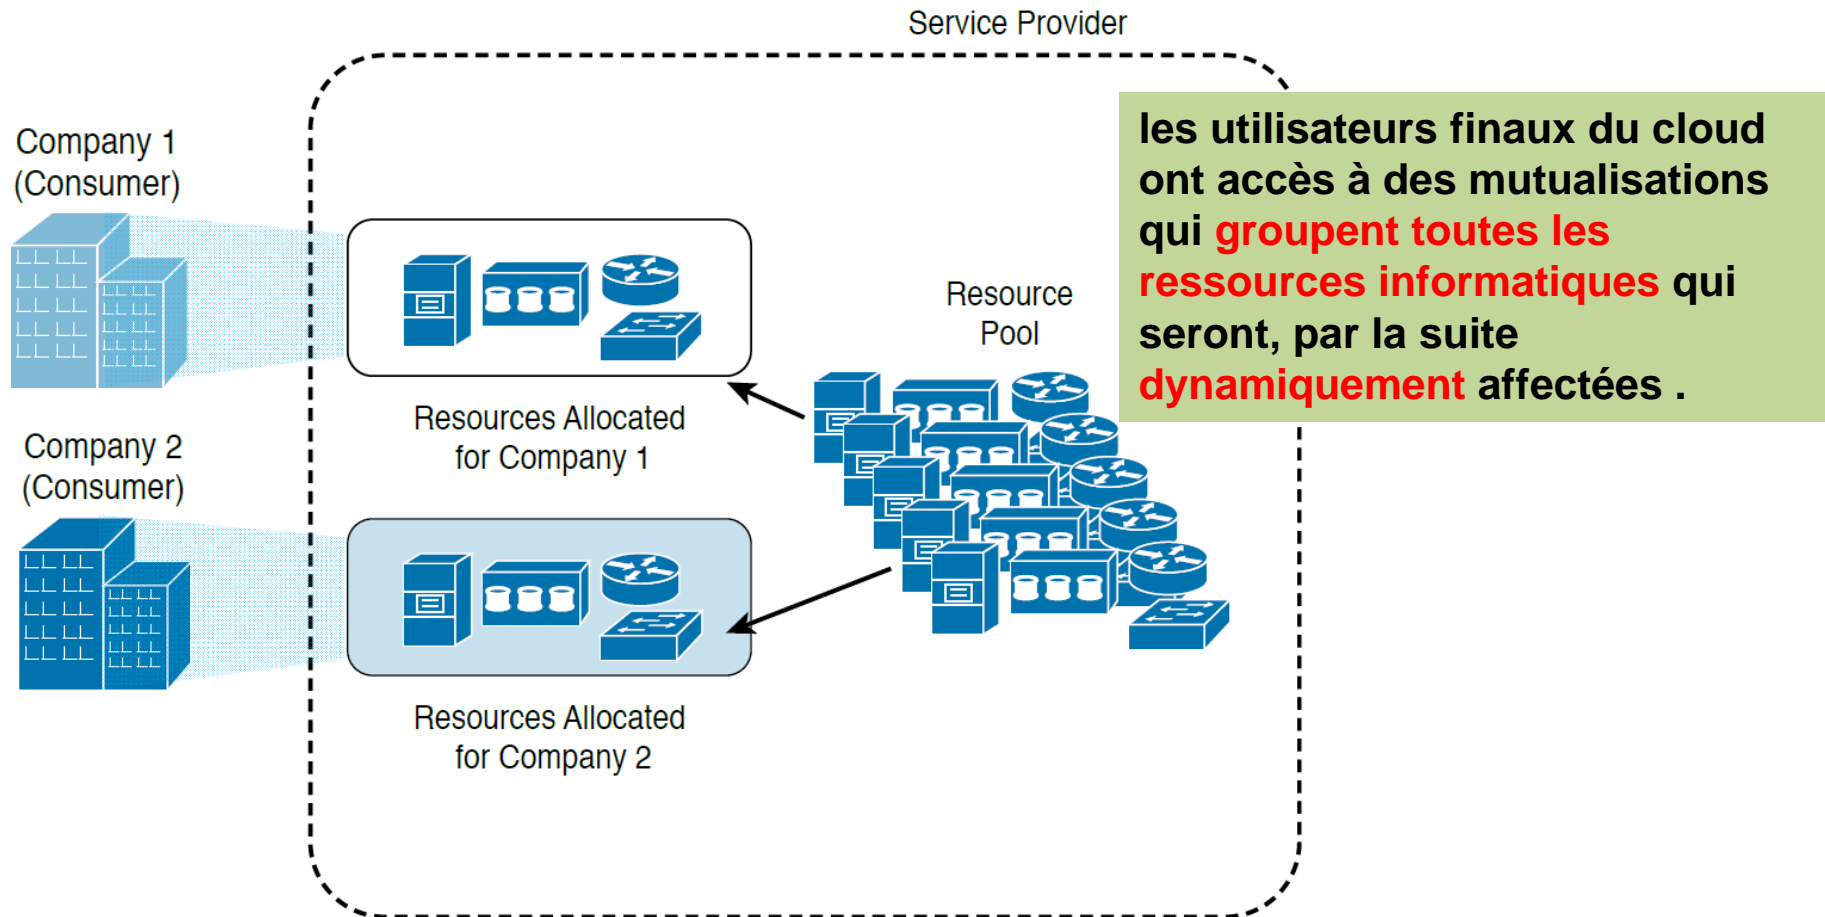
Service Provider

les utilisateurs finaux du cloud ont accès à des mutualisations qui groupent toutes les ressources informatiques qui seront, par la suite dynamiquement affectées .

Company 1
(Consumer)

Resource
Pool

Resources Allocated
for Company 1

Company 2
(Consumer)

Resources Allocated
for Company 2